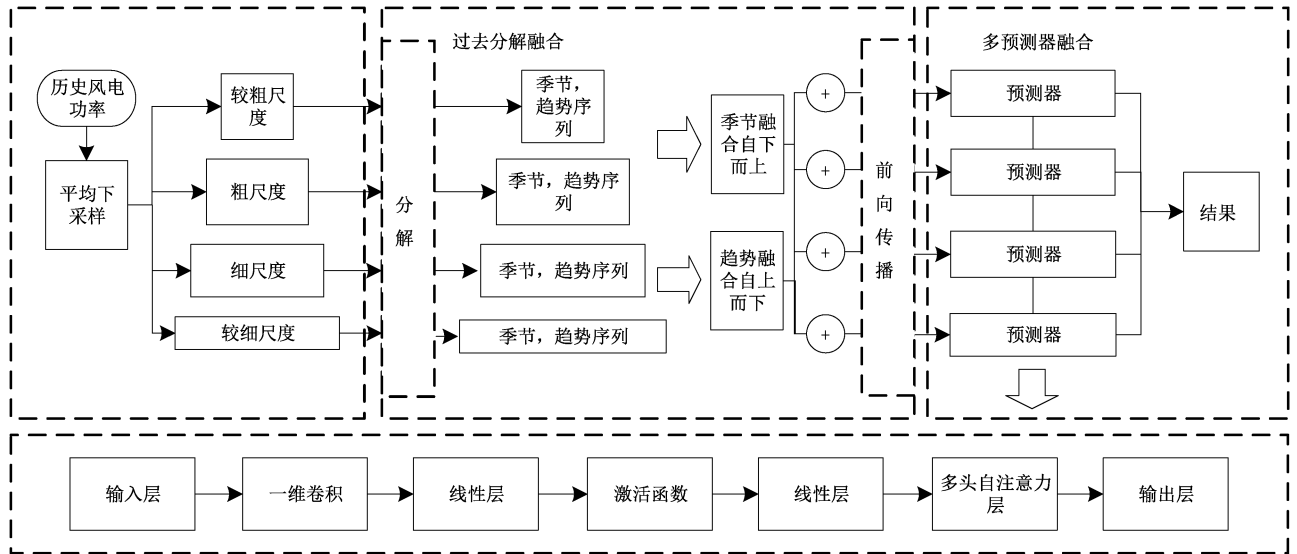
历史风电功率

平均下采样

较粗尺度

粗尺度

细尺度

较细尺度

过去分解融合

分解

季节，趋势序列

季节，趋势序列

季节，趋势序列

季节，趋势序列

季节融合自下而上

趋势融合自上而下

前向传播

多预测器融合

预测器

预测器

预测器

预测器

结果

输入层

一维卷积

线性层

激活函数

线性层

多头自注意力层

输出层